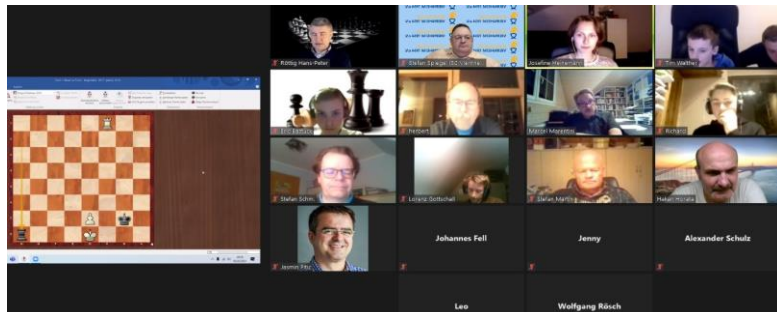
Röttig Hans-Peter

Stefan Spiegel (SG Weinheim)

Josefine Heinemann

Tim Walther

Herbert

Marcel Marcelin

Richard

Stefan Schm

Lorenz Gottschall

Stefan Maffing

Hakan Hürkan

Jasmin Fitz

Johannes Fell

Jenny

Alexander Schulz

Leo

Wolfgang Rösch